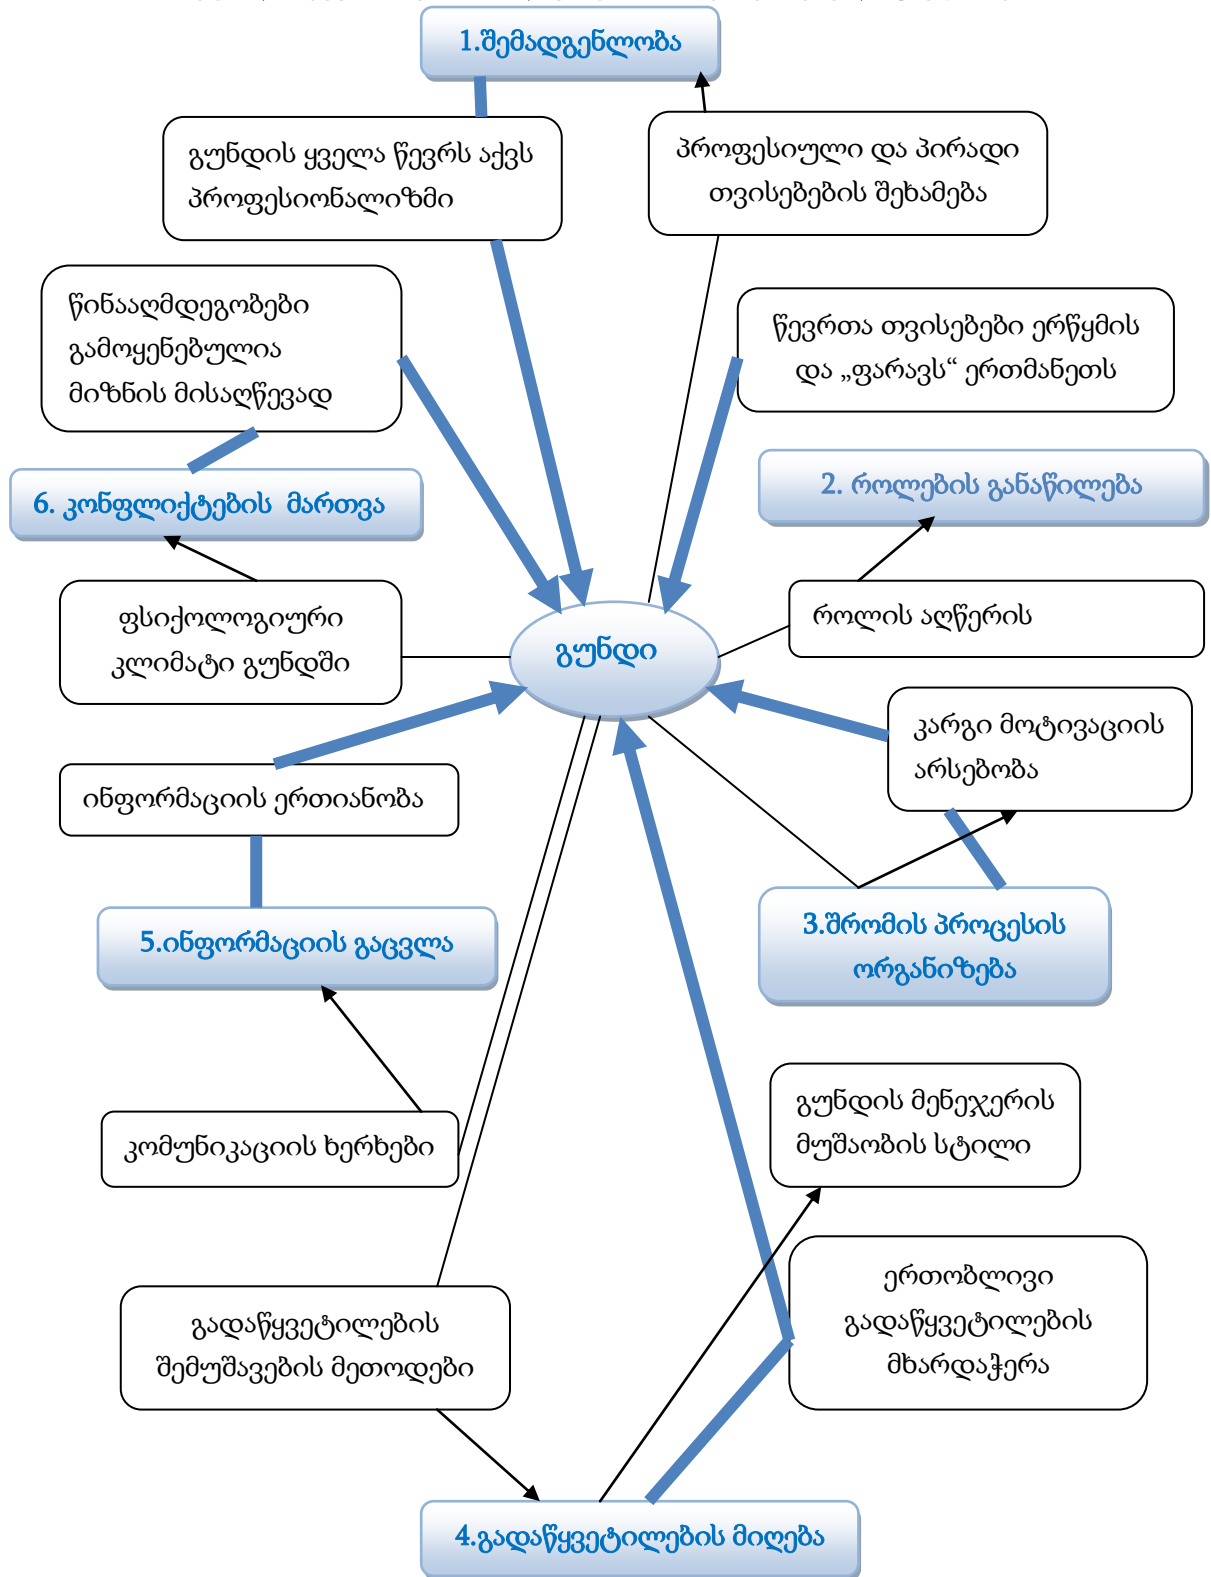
1.შემადგენლობა

გუნდის ყველა წევრს აქვს პროფესიონალიზმი

პროფესიული და პირადი თვისებების შეხამება

წინააღმდეგობები გამოყენებულია მიზნის მისაღწევად

წევრთა თვისებები ერწყმის და „ფარავს“ ერთმანეთს

6. კონფლიქტების მართვა

2. როლების განაწილება

ფსიქოლოგიური კლიმატი გუნდში

გუნდი

როლის აღწერის

კარგი მოტივაციის არსებობა

ინფორმაციის ერთიანობა

5.ინფორმაციის გაცვლა

3.შრომის პროცესის ორგანიზება

გუნდის მენეჯერის მუშაობის სტილი

კომუნიკაციის ხერხები

ერთობლივი გადაწყვეტილების მხარდაჭერა

გადაწყვეტილების შემუშავების მეთოდები

4.გადაწყვეტილების მიღება